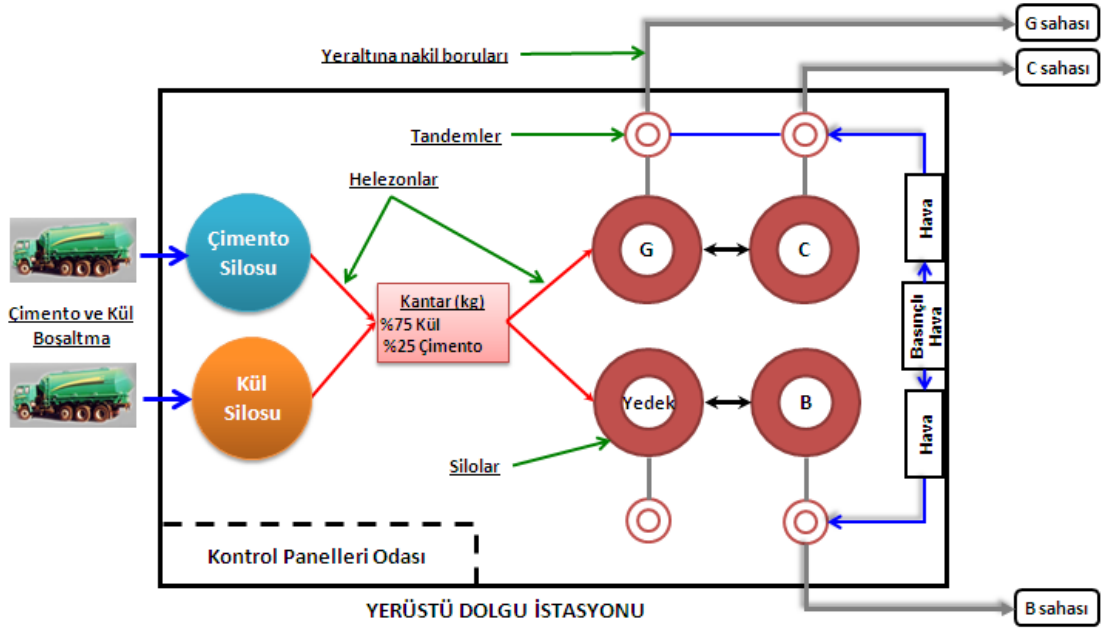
G sahası

Yeraltına nakil boruları

C sahası

Tandemler

Helezonlar

Çimento Silosu

Hava

G

C

Çimento ve Kül Boşaltma

Kantar (kg)
%75 Kül
%25 Çimento

Basınçlı Hava

Kül Silosu

Yedek

B

Hava

Silolar

Kontrol Panelleri Odası

YERÜSTÜ DOLGU İSTASYONU

B sahası